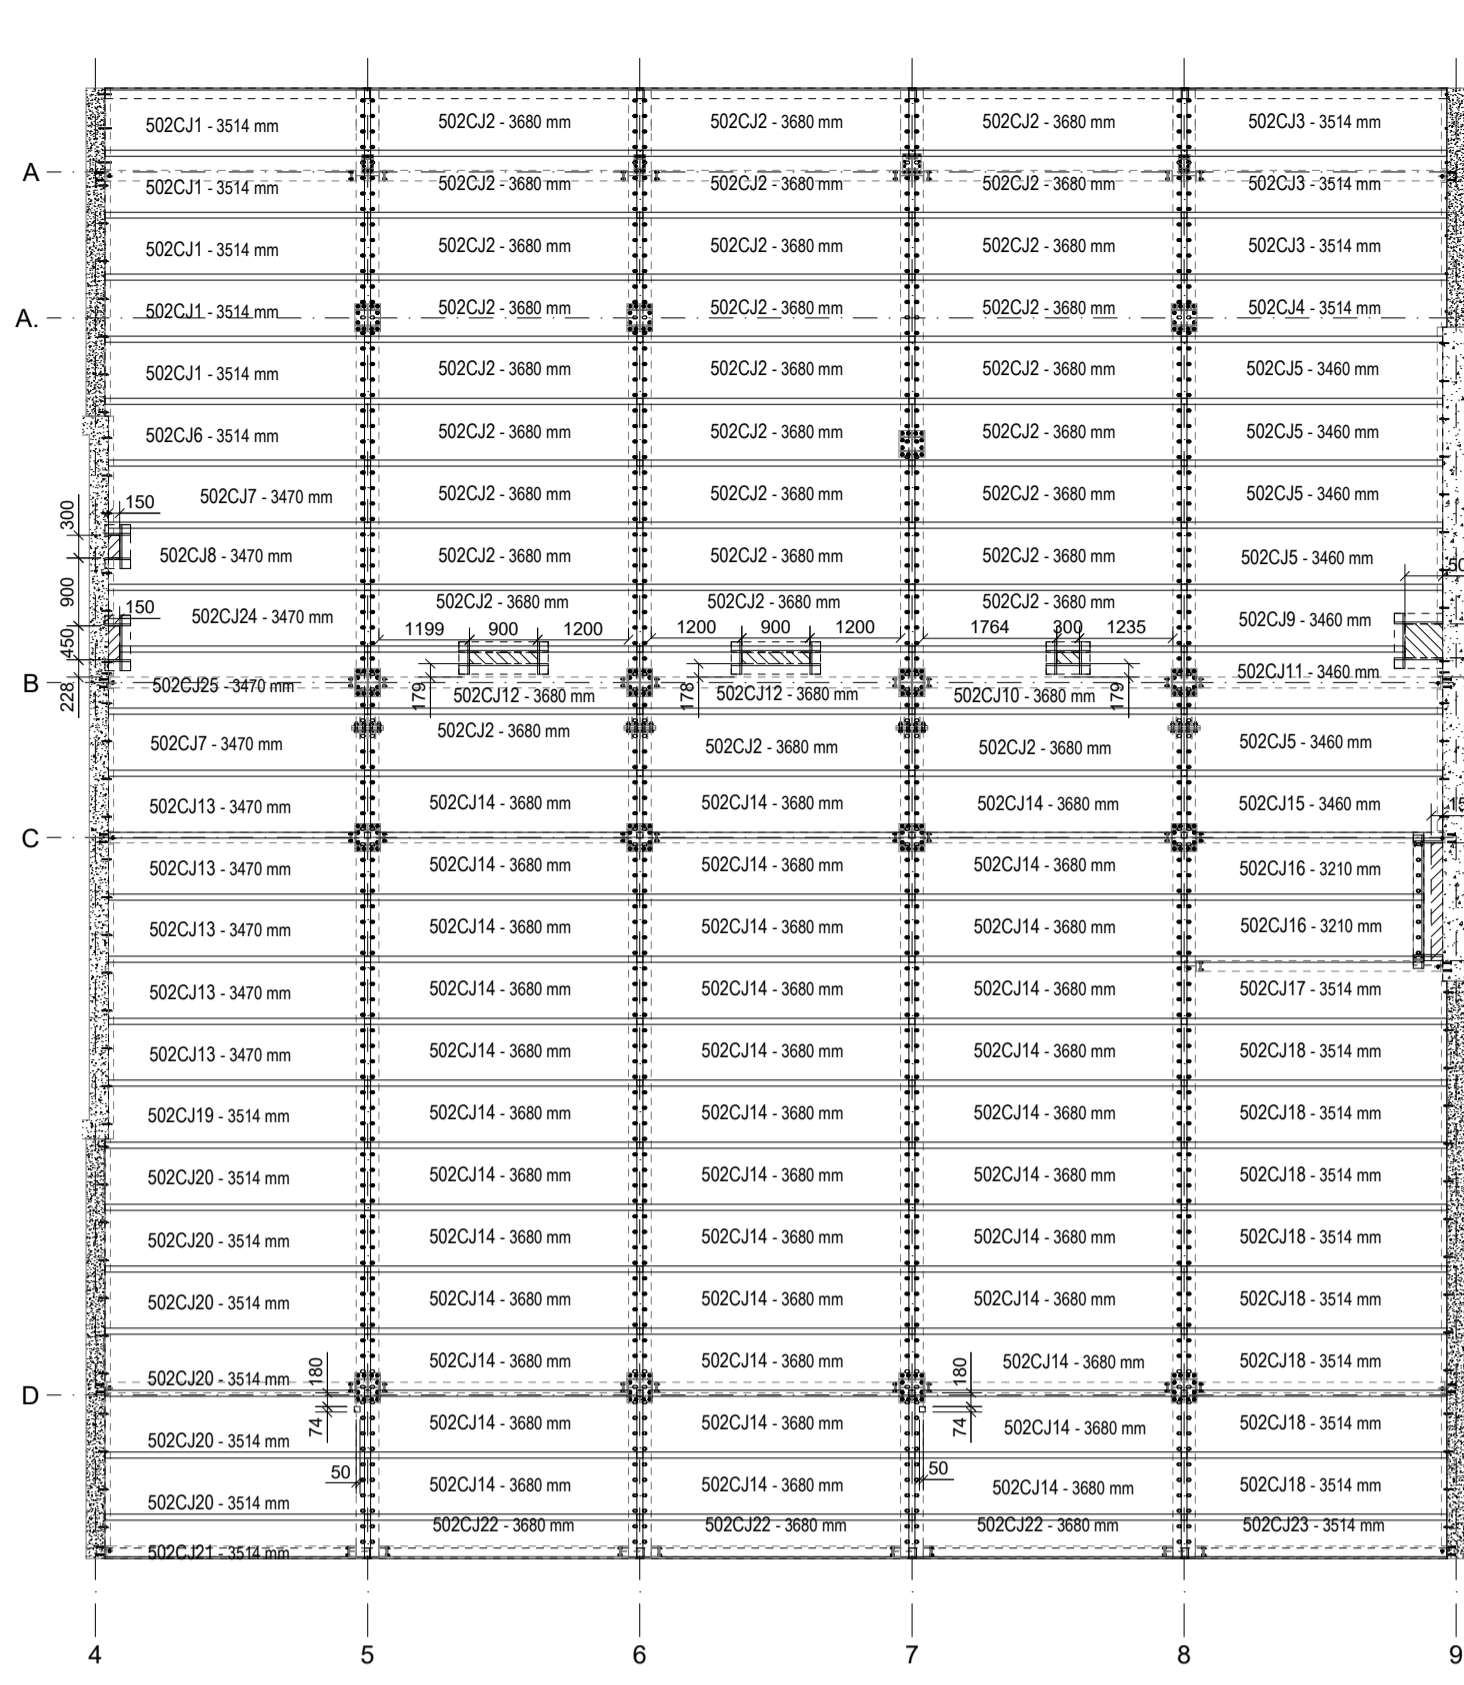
A
A.
B
C
D

502CJ1 - 3514 mm
502CJ2 - 3680 mm
502CJ2 - 3680 mm
502CJ2 - 3680 mm
502CJ3 - 3514 mm

502CJ1 - 3514 mm
502CJ2 - 3680 mm
502CJ2 - 3680 mm
502CJ2 - 3680 mm
502CJ3 - 3514 mm

502CJ1 - 3514 mm
502CJ2 - 3680 mm
502CJ2 - 3680 mm
502CJ2 - 3680 mm
502CJ3 - 3514 mm

502CJ1 - 3514 mm
502CJ2 - 3680 mm
502CJ2 - 3680 mm
502CJ2 - 3680 mm
502CJ4 - 3514 mm

502CJ1 - 3514 mm
502CJ2 - 3680 mm
502CJ2 - 3680 mm
502CJ2 - 3680 mm
502CJ5 - 3460 mm

502CJ6 - 3514 mm
502CJ2 - 3680 mm
502CJ2 - 3680 mm
502CJ2 - 3680 mm
502CJ5 - 3460 mm

300
150
502CJ7 - 3470 mm
502CJ2 - 3680 mm
502CJ2 - 3680 mm
502CJ2 - 3680 mm
502CJ5 - 3460 mm

900
502CJ8 - 3470 mm
502CJ2 - 3680 mm
502CJ2 - 3680 mm
502CJ2 - 3680 mm
502CJ5 - 3460 mm
50

150
450
502CJ24 - 3470 mm
502CJ2 - 3680 mm
502CJ2 - 3680 mm
502CJ2 - 3680 mm
502CJ9 - 3460 mm
1199
900
1200
1200
900
1200
1764
300
1235

228
502CJ25 - 3470 mm
179
502CJ12 - 3680 mm
178
502CJ12 - 3680 mm
502CJ10 - 3680 mm
179
502CJ11 - 3460 mm

502CJ7 - 3470 mm
502CJ2 - 3680 mm
502CJ2 - 3680 mm
502CJ2 - 3680 mm
502CJ5 - 3460 mm

502CJ13 - 3470 mm
502CJ14 - 3680 mm
502CJ14 - 3680 mm
502CJ14 - 3680 mm
502CJ15 - 3460 mm
15

502CJ13 - 3470 mm
502CJ14 - 3680 mm
502CJ14 - 3680 mm
502CJ14 - 3680 mm
502CJ16 - 3210 mm

502CJ13 - 3470 mm
502CJ14 - 3680 mm
502CJ14 - 3680 mm
502CJ14 - 3680 mm
502CJ16 - 3210 mm

502CJ13 - 3470 mm
502CJ14 - 3680 mm
502CJ14 - 3680 mm
502CJ14 - 3680 mm
502CJ17 - 3514 mm

502CJ13 - 3470 mm
502CJ14 - 3680 mm
502CJ14 - 3680 mm
502CJ14 - 3680 mm
502CJ18 - 3514 mm

502CJ19 - 3514 mm
502CJ14 - 3680 mm
502CJ14 - 3680 mm
502CJ14 - 3680 mm
502CJ18 - 3514 mm

502CJ20 - 3514 mm
502CJ14 - 3680 mm
502CJ14 - 3680 mm
502CJ14 - 3680 mm
502CJ18 - 3514 mm

502CJ20 - 3514 mm
502CJ14 - 3680 mm
502CJ14 - 3680 mm
502CJ14 - 3680 mm
502CJ18 - 3514 mm

502CJ20 - 3514 mm
502CJ14 - 3680 mm
502CJ14 - 3680 mm
502CJ14 - 3680 mm
502CJ18 - 3514 mm

502CJ20 - 3514 mm
180
502CJ14 - 3680 mm
502CJ14 - 3680 mm
180
502CJ14 - 3680 mm
502CJ18 - 3514 mm

74
502CJ20 - 3514 mm
502CJ14 - 3680 mm
502CJ14 - 3680 mm
74
502CJ14 - 3680 mm
502CJ18 - 3514 mm

50
502CJ20 - 3514 mm
502CJ14 - 3680 mm
502CJ14 - 3680 mm
50
502CJ14 - 3680 mm
502CJ18 - 3514 mm

502CJ22 - 3680 mm
502CJ22 - 3680 mm
502CJ22 - 3680 mm
502CJ23 - 3514 mm
502CJ21 - 3514 mm

4
5
6
7
8
9